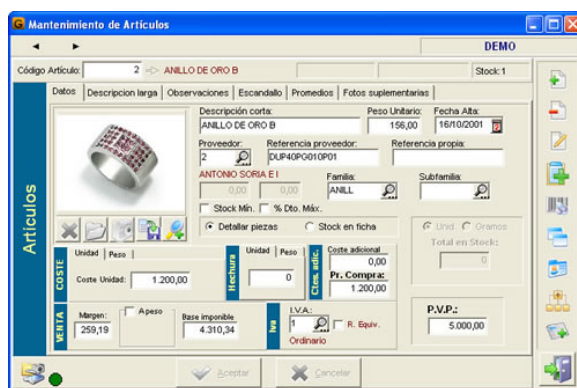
G Mantenimiento de Artículos

◄ ►

DEMO

Código Artículo: 2 ANILLO DE ORO B

Stock: 1

Artículos

Datos | Descripcion larga | Observaciones | Escandallo | Promedios | Fotos suplementarias

Descripción corta:
ANILLO DE ORO B

Peso Unitario:
156,00

Fecha Alta:
16/10/2001

Proveedor:
2

Referencia proveedor:
DUP40PG010P01

Referencia propia:

ANTONIO SORIA E I

0,00 0,00

Familia:
ANILL

Subfamilia:

Stock Mín. | % Dto. Máx.

Detallar piezas | Stock en ficha

Unid. | Gramos

Total en Stock:
0

COSTE

Unidad | Peso

Coste Unidad: 1.200,00

Hechura

Unidad | Peso

0

Ctes. adic.

Coste adicional
0,00

Pr. Compra:
1.200,00

VENTA

Margen:
259,19

Apeso

Base imponible
4.310,34

Iva

I.V.A.:
1

R. Equiv.

Ordinario

P.V.P.:
5.000,00

Aceptar

Cancelar